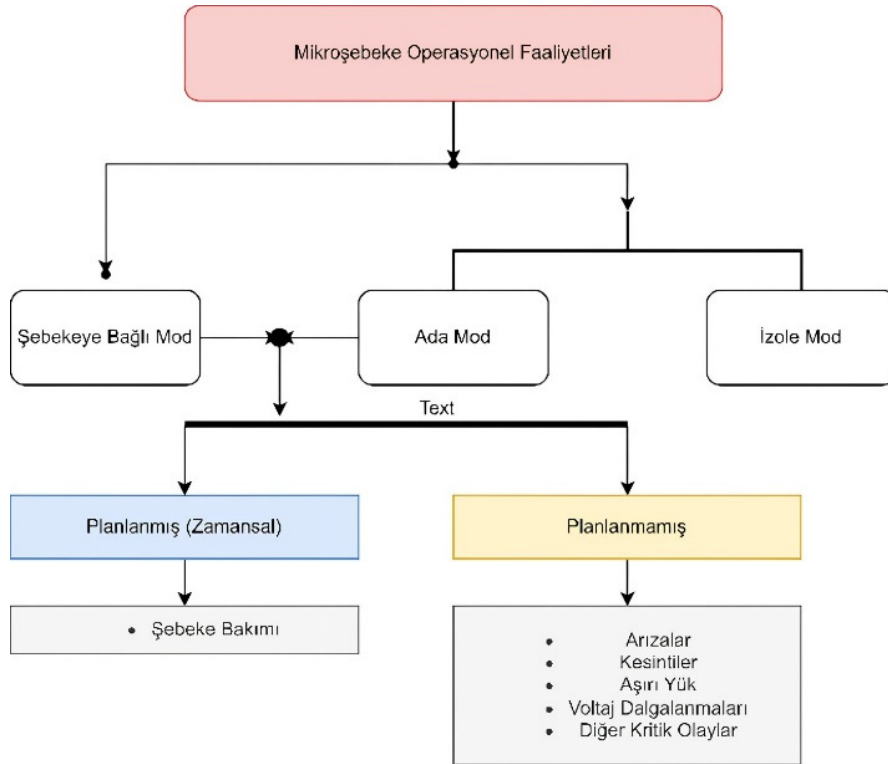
Mikroşebeke Operasyonel Faaliyetleri

Şebekeye Bağlı Mod

Ada Mod

İzole Mod

Text

Planlanmış (Zamansal)

Planlanmamış

• Şebeke Bakımı

• Arızalar
• Kesintiler
• Aşırı Yük
• Voltaj Dalgalanmaları
• Diğer Kritik Olaylar